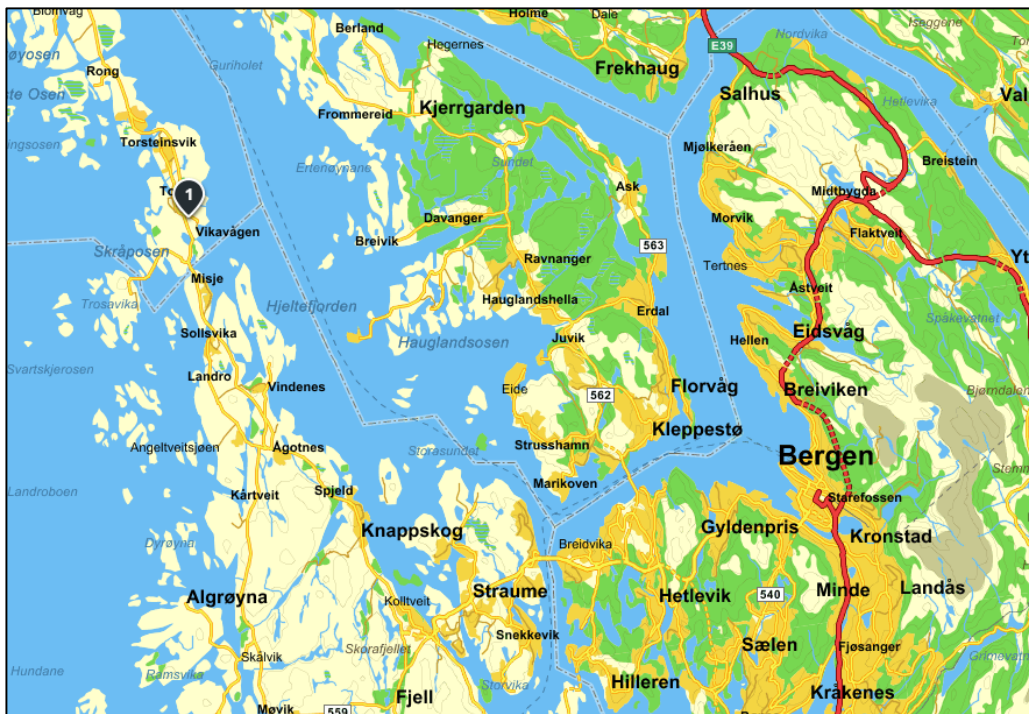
Blomvåg
Holme
Dale
Isaggene
Øyosen
Berland
Hegernes
E39
Nordvika
Rong
Guriholet
Frekhaug
Salhus
Val
te Osen
Frommereid
Kjerrgarden
Hetlevika
Torsteinsvik
Gissosen
Erteråyrane
Sundet
Mjølkeråen
Breistein
To
1
Ask
Midtbygda
Davanger
Morvik
Vikavågen
Breivik
Flaktveit
Yt
563
Skråposen
Ravnanger
Tertnes
Misje
Hauglandshella
Åstveit
Trosavika
Hjeltefjorden
Erdal
Spåkevatnet
Sollsvika
Eidsvåg
Juvik
Hellen
Hauglandsosen
Svartskjerosen
Landro
Florvåg
Vindenes
Breiviken
Bjørndalen
Eide
562
Angeltveitsjøen
Agotnes
Kleppestø
Strusshamn
Bergen
Storasundet
Landroboen
Marikoven
Kårtveit
Spjeld
Starefossen
Gyldenpris
Knappskog
Kronstad
Breidvika
Dyrøyna
Straume
Minde
Landås
Hetlevik
540
Algrøyna
Kolltveit
Snekkevik
Sælen
Skorafjellet
Fjøsanger
Skålvik
Hundane
Rømsvika
Storvika
Hilleren
Fjell
Kråkenes
Møvik
559